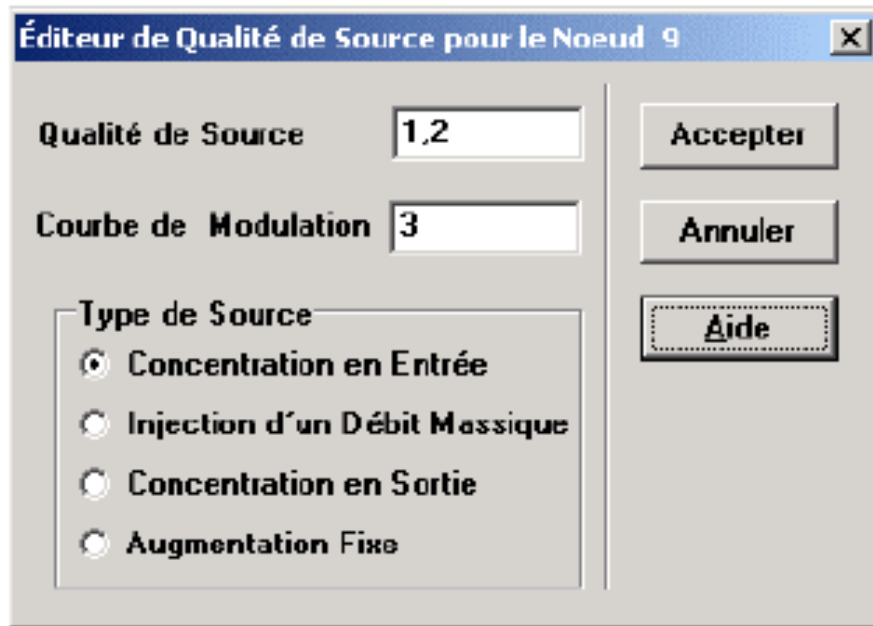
Éditeur de Qualité de Source pour le Noeud 9

X

Qualité de Source 1,2

Courbe de Modulation 3

Type de Source

Concentration en Entrée

Injection d´un Débit Massique

Concentration en Sortie

Augmentation Fixe

Accepter

Annuler

Aide